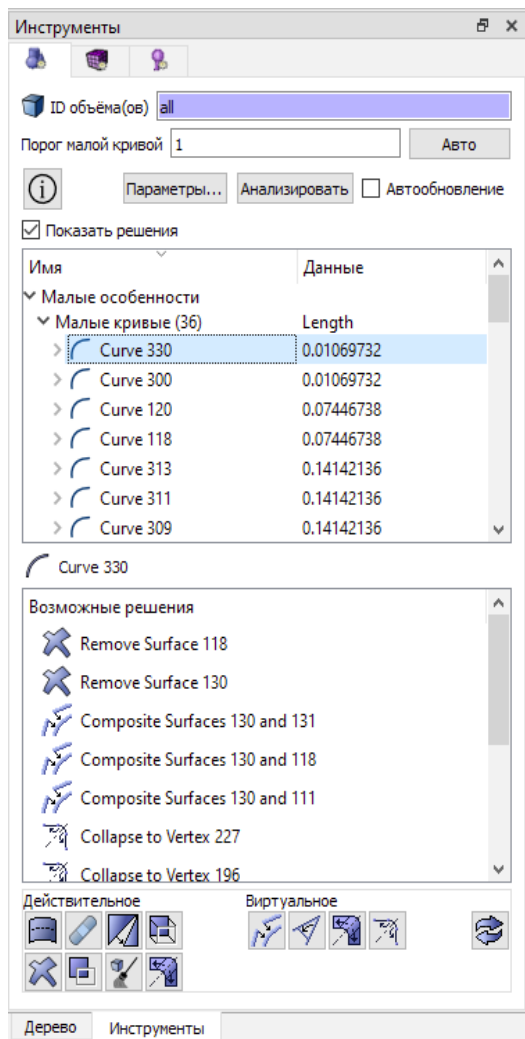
Инструменты

ID объёма(ов) all

Порог малой кривой 1 Авто

Параметры... Анализировать Автообновление

Показать решения

| Имя | Данные |
|---|---|
| Малые особенности | |
| Малые кривые (36) | Length |
| Curve 330 | 0.01069732 |
| Curve 300 | 0.01069732 |
| Curve 120 | 0.07446738 |
| Curve 118 | 0.07446738 |
| Curve 313 | 0.14142136 |
| Curve 311 | 0.14142136 |
| Curve 309 | 0.14142136 |

Curve 330

Возможные решения

Remove Surface 118

Remove Surface 130

Composite Surfaces 130 and 131

Composite Surfaces 130 and 118

Composite Surfaces 130 and 111

Collapse to Vertex 227

Collapse to Vertex 196

Действительное

Виртуальное

Дерево Инструменты